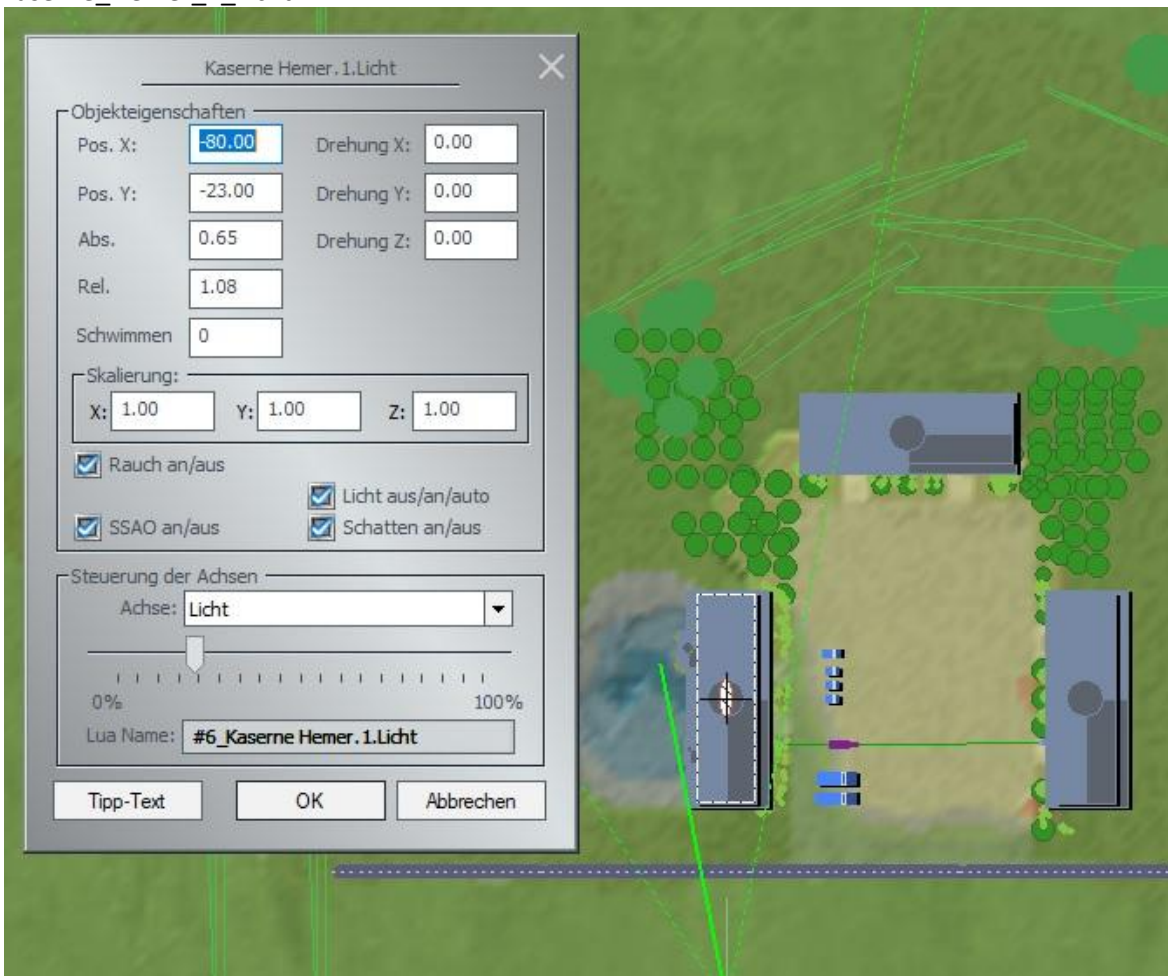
Kaserne Hemer.1.Licht

Objekteigenschaften
Pos. X: -80.00
Drehung X: 0.00
Pos. Y: -23.00
Drehung Y: 0.00
Abs. 0.65
Drehung Z: 0.00
Rel. 1.08
Schwimmen 0

Skalierung:
X: 1.00
Y: 1.00
Z: 1.00

Rauch an/aus
Licht aus/an/auto
SSAO an/aus
Schatten an/aus

Steuerung der Achsen
Achse: Licht
0%
100%
Lua Name: #6_Kaserne Hemer.1.Licht

Tipp-Text
OK
Abbrechen